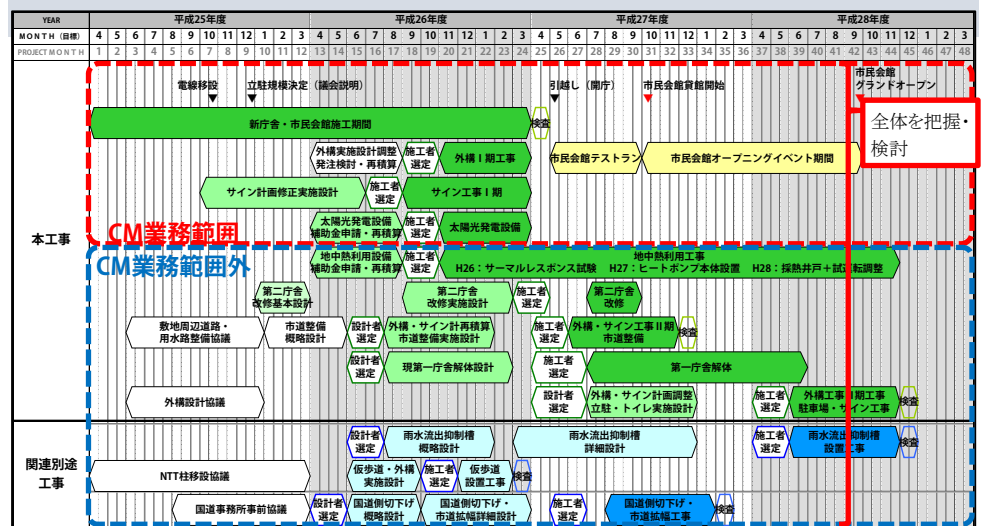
| YEAR | 平成25年度 | | | | | | | | | | | | 平成26年度 | | | | | | | | | | | | 平成27年度 | | | | | | | | | | | | 平成28年度 | | | | | | | | | | | |
|---|---|---|---|---|---|---|---|---|---|---|---|---|---|---|---|---|---|---|---|---|---|---|---|---|---|---|---|---|---|---|---|---|---|---|---|---|---|---|---|---|---|---|---|---|---|---|---|---|
| MONTH (目標) | 4 | 5 | 6 | 7 | 8 | 9 | 10 | 11 | 12 | 1 | 2 | 3 | 4 | 5 | 6 | 7 | 8 | 9 | 10 | 11 | 12 | 1 | 2 | 3 | 4 | 5 | 6 | 7 | 8 | 9 | 10 | 11 | 12 | 1 | 2 | 3 | 4 | 5 | 6 | 7 | 8 | 9 | 10 | 11 | 12 | 1 | 2 | 3 |
| PROJECT MONTH | 1 | 2 | 3 | 4 | 5 | 6 | 7 | 8 | 9 | 10 | 11 | 12 | 13 | 14 | 15 | 16 | 17 | 18 | 19 | 20 | 21 | 22 | 23 | 24 | 25 | 26 | 27 | 28 | 29 | 30 | 31 | 32 | 33 | 34 | 35 | 36 | 37 | 38 | 39 | 40 | 41 | 42 | 43 | 44 | 45 | 46 | 47 | 48 |

電線移設
立駐規模決定（議会説明）
引越し（開庁）
市民会館貸館開始
市民会館グランドオープン

全体を把握・検討

本工事

新庁舎・市民会館施工期間
検査
外構実施設計調整 発注検討・再積算
施工者選定
外構Ⅰ期工事
市民会館テストラン
市民会館オープニングイベント期間
サイン計画修正実施設計
施工者選定
サイン工事Ⅰ期
太陽光発電設備 補助金申請・再積算
施工者選定
太陽光発電設備

CM業務範囲

CM業務範囲外

地中熱利用設備 補助金申請・再積算
施工者選定
地中熱利用工事
H26：サーマルレスポンス試験 H27：ヒートポンプ本体設置 H28：採熱井戸＋試運転調整
第二庁舎 改修基本設計
第二庁舎 改修実施設計
施工者選定
第二庁舎 改修
敷地周辺道路・用水路整備協議
市道整備 概略設計
設計者選定
外構・サイン計再積算 市道整備実施設計
施工者選定
外構・サイン工事Ⅱ期 市道整備
検査
設計者選定
現第一庁舎解体設計
施工者選定
第一庁舎解体
外構設計協議
設計者選定
外構・サイン計画調整 立駐・トイレ実施設計
施工者選定
外構工事Ⅲ期工事 駐車場・サイン工事
検査

関連別途工事

設計者選定
雨水流出抑制槽 概略設計
雨水流出抑制槽 詳細設計
施工者選定
雨水流出抑制槽 設置工事
検査
NTT柱移設協議
仮歩道・外構 実施設計
施工者選定
仮歩道 設置工事
検査
国道事務所事前協議
設計者選定
国道側切下げ 概略設計
国道側切下げ・市道拡幅詳細設計
施工者選定
国道側切下げ・市道拡幅工事
検査